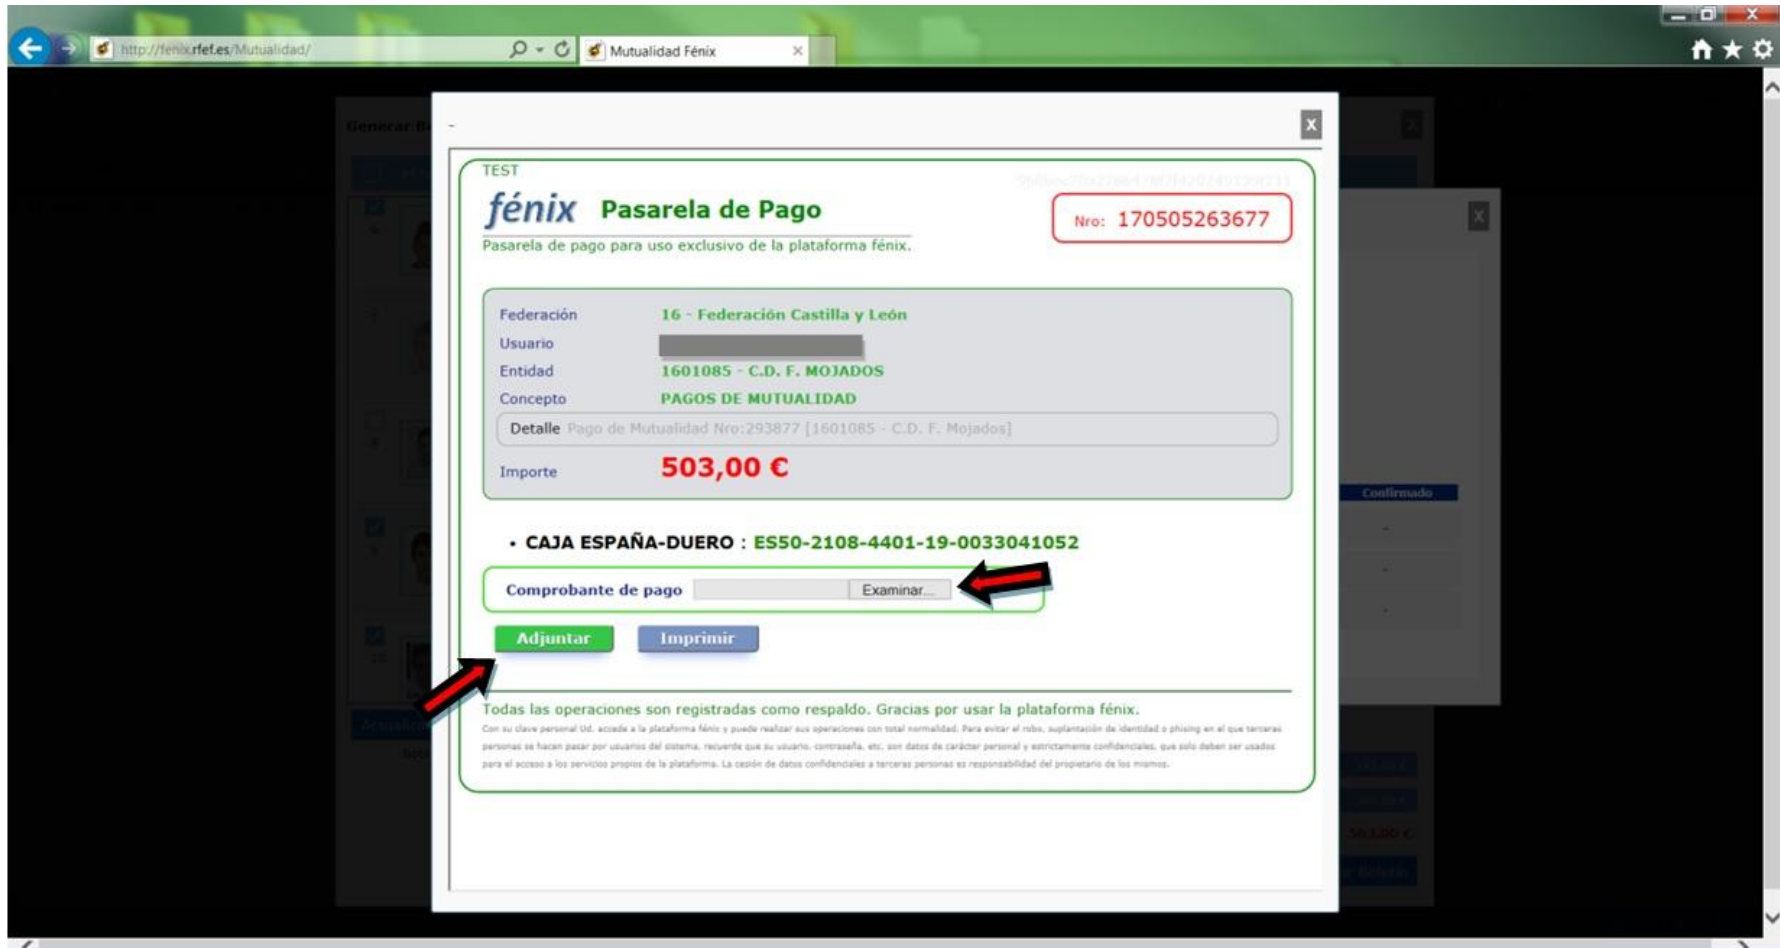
http://fenix.rfef.es/Mutualidad/

Mutualidad Fénix

Generar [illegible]

x

TEST

fénix Pasarela de Pago

Pasarela de pago para uso exclusivo de la plataforma fénix.

Nro: 170505263677

Federación 16 - Federación Castilla y León

Usuario

Entidad 1601085 - C.D. F. MOJADOS

Concepto PAGOS DE MUTUALIDAD

Detalle Pago de Mutualidad Nro:293877 [1601085 - C.D. F. Mojados]

Importe 503,00 €

• CAJA ESPAÑA-DUERO : ES50-2108-4401-19-0033041052

Comprobante de pago Examinar...

Adjuntar Imprimir

Todas las operaciones son registradas como respaldo. Gracias por usar la plataforma fénix.

Con su clave personal Ud. accede a la plataforma fénix y puede realizar sus operaciones con total normalidad. Para evitar el robo, suplantación de identidad o phising en el que terceras personas se hacen pasar por usuarios del sistema, recuerde que su usuario, contraseña, etc. son datos de carácter personal y estrictamente confidenciales, que solo deben ser usados para el acceso a los servicios propios de la plataforma. La cesión de datos confidenciales a terceras personas es responsabilidad del propietario de los mismos.

Confirmado